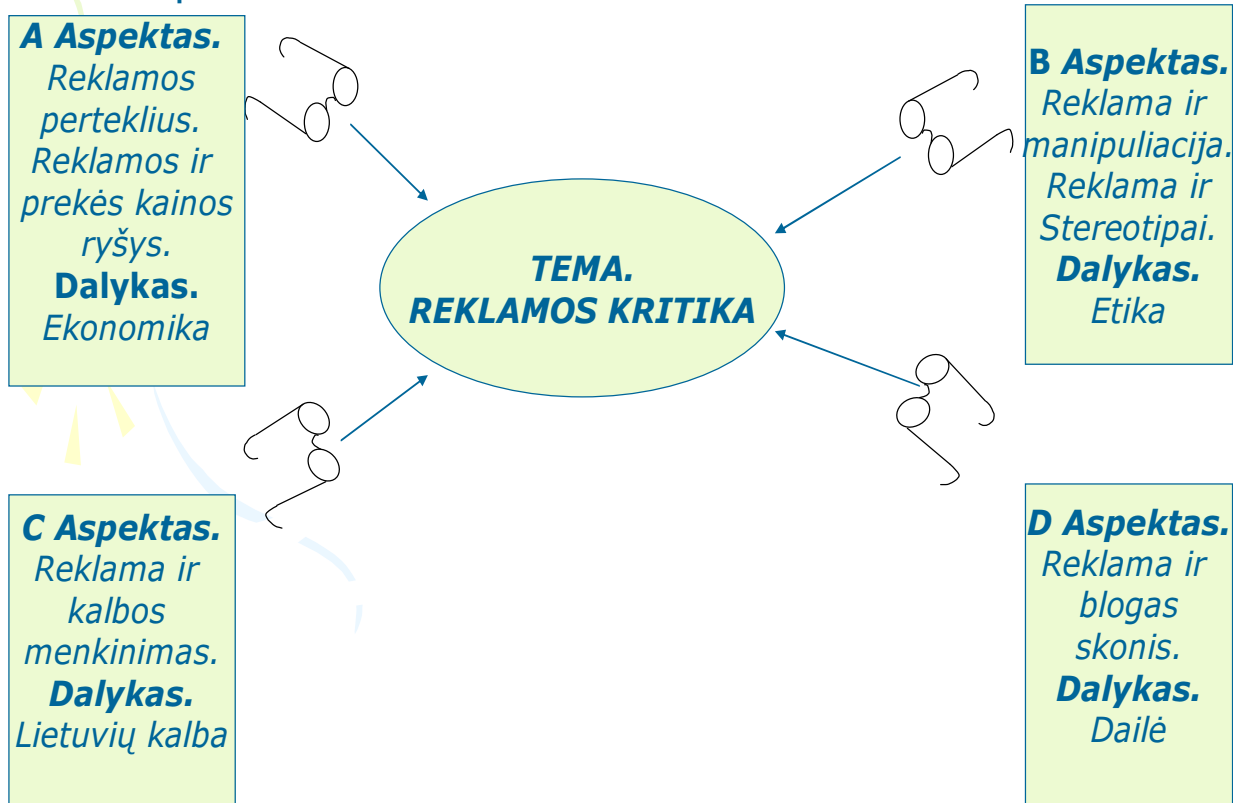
A Aspektas.
Reklamos perteklius.
Reklamos ir prekės kainos ryšys.
Dalykas.
Ekonomika

TEMA.
REKLAMOS KRITIKA

B Aspektas.
Reklama ir manipuliacija.
Reklama ir Stereotipai.
Dalykas.
Etika

C Aspektas.
Reklama ir kalbos menkinimas.
Dalykas.
Lietuvių kalba

D Aspektas.
Reklama ir blogas skonis.
Dalykas.
Dailė